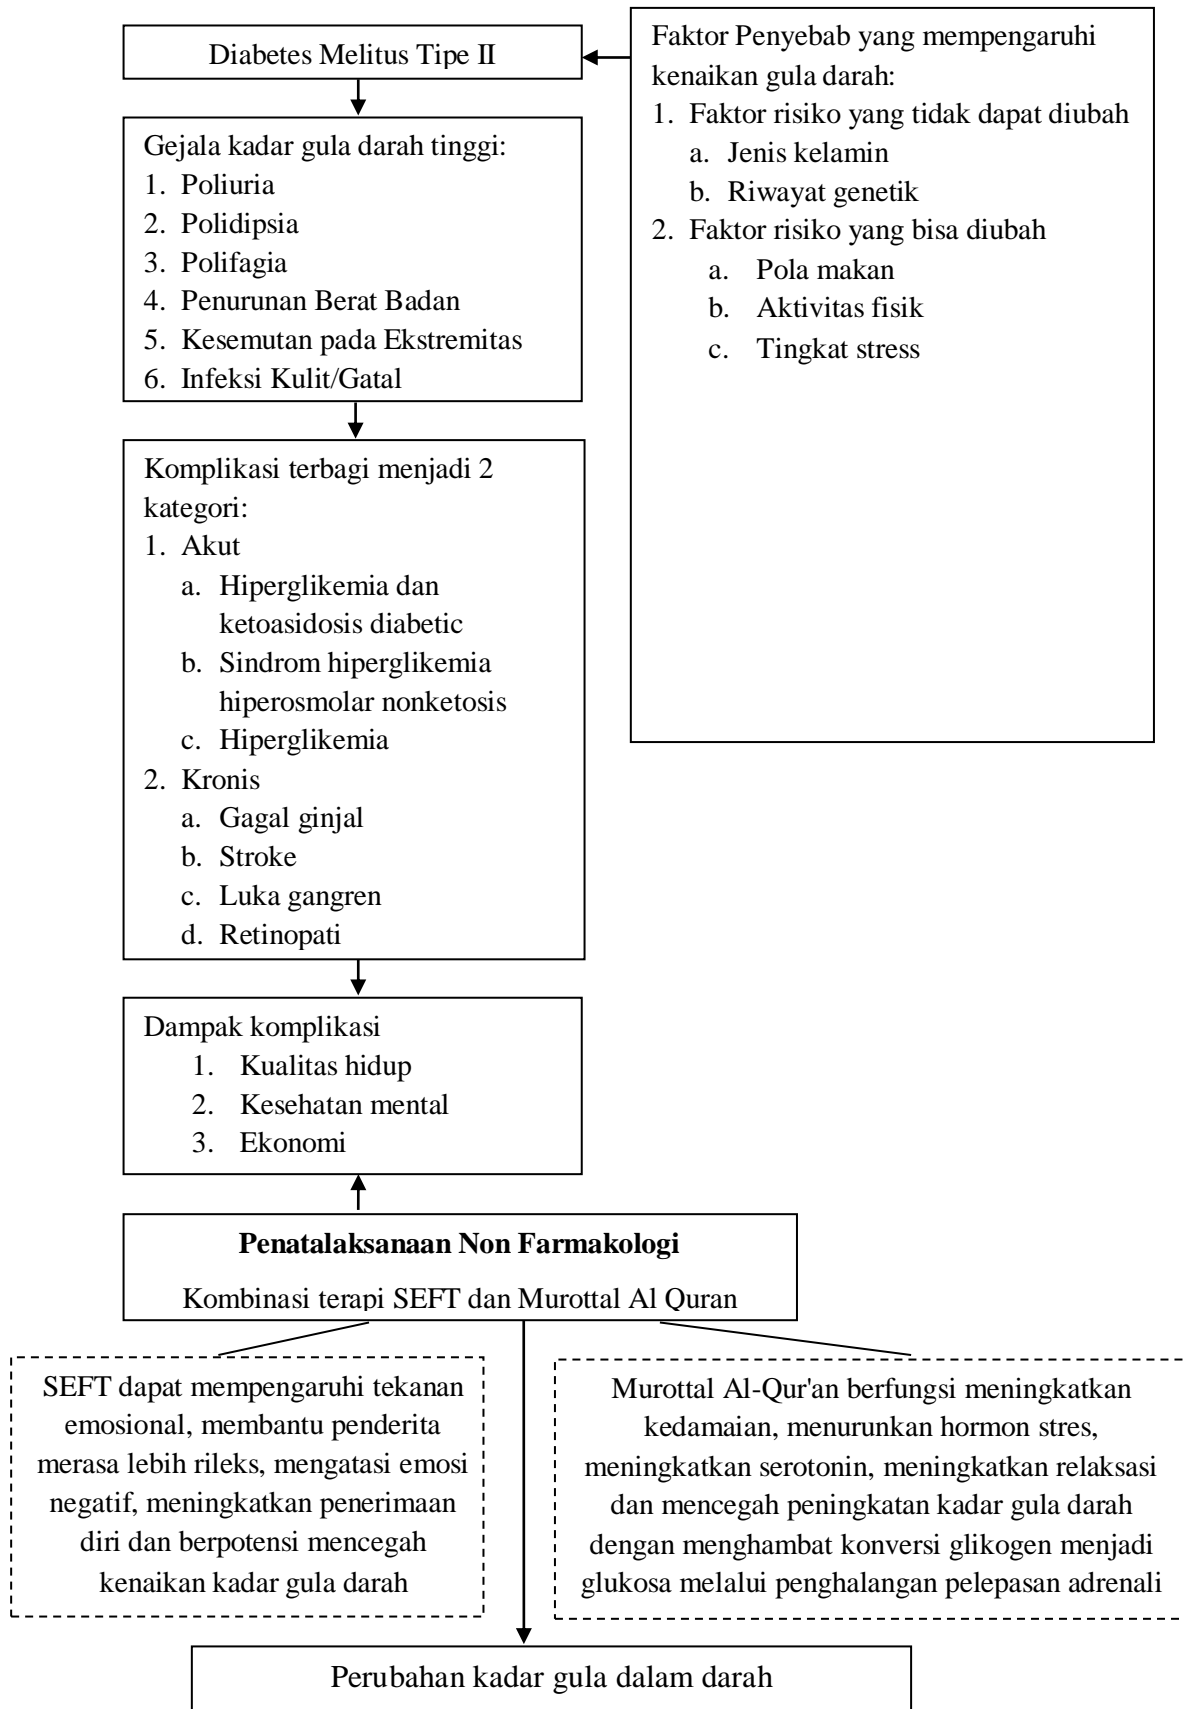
Diabetes Melitus Tipe II

Faktor Penyebab yang mempengaruhi kenaikan gula darah:
1. Faktor risiko yang tidak dapat diubah
a. Jenis kelamin
b. Riwayat genetik
2. Faktor risiko yang bisa diubah
a. Pola makan
b. Aktivitas fisik
c. Tingkat stress

Gejala kadar gula darah tinggi:
1. Poliuria
2. Polidipsia
3. Polifagia
4. Penurunan Berat Badan
5. Kesemutan pada Ekstremitas
6. Infeksi Kulit/Gatal

Komplikasi terbagi menjadi 2 kategori:
1. Akut
a. Hiperglikemia dan ketoasidosis diabetic
b. Sindrom hiperglikemia hiperosmolar nonketosis
c. Hiperglikemia
2. Kronis
a. Gagal ginjal
b. Stroke
c. Luka gangren
d. Retinopati

Dampak komplikasi
1. Kualitas hidup
2. Kesehatan mental
3. Ekonomi

**Penatalaksanaan Non Farmakologi**
Kombinasi terapi SEFT dan Murottal Al Quran

SEFT dapat mempengaruhi tekanan emosional, membantu penderita merasa lebih rileks, mengatasi emosi negatif, meningkatkan penerimaan diri dan berpotensi mencegah kenaikan kadar gula darah

Murottal Al-Qur'an berfungsi meningkatkan kedamaian, menurunkan hormon stres, meningkatkan serotonin, meningkatkan relaksasi dan mencegah peningkatan kadar gula darah dengan menghambat konversi glikogen menjadi glukosa melalui penghalangan pelepasan adrenali

Perubahan kadar gula dalam darah